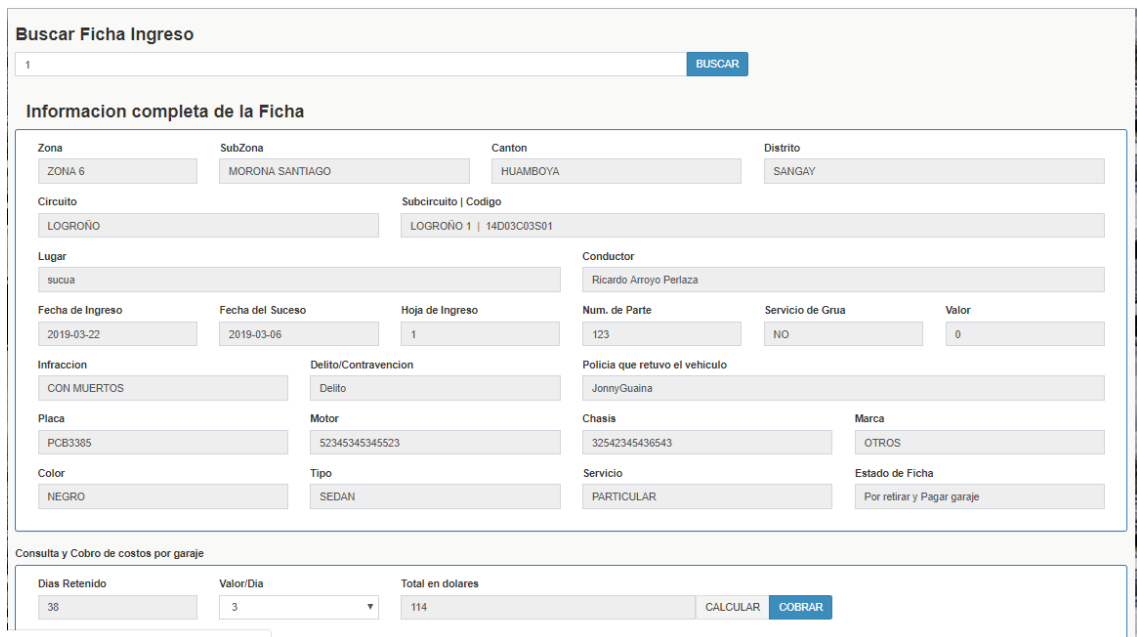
Buscar Ficha Ingreso

1

BUSCAR

Informacion completa de la Ficha

Zona
ZONA 6

SubZona
MORONA SANTIAGO

Canton
HUAMBOYA

Distrito
SANGAY

Circuito
LOGROÑO

Subcircuito | Codigo
LOGROÑO 1 | 14D03C03S01

Lugar
sucua

Conductor
Ricardo Arroyo Perlaza

Fecha de Ingreso
2019-03-22

Fecha del Suceso
2019-03-06

Hoja de Ingreso
1

Num. de Parte
123

Servicio de Grua
NO

Valor
0

Infraccion
CON MUERTOS

Delito/Contravencion
Delito

Policia que retuvo el vehiculo
JonnyGuaina

Placa
PCB3385

Motor
52345345345523

Chasis
32542345436543

Marca
OTROS

Color
NEGRO

Tipo
SEDAN

Servicio
PARTICULAR

Estado de Ficha
Por retirar y Pagar garaje

Consulta y Cobro de costos por garaje

Dias Retenido
38

Valor/Dia
3

Total en dolares
114

CALCULAR

COBRAR